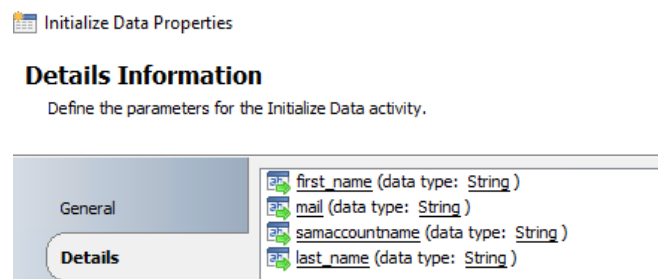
Initialize Data Properties

Details Information

Define the parameters for the Initialize Data activity.

General

Details

first_name (data type: String)
mail (data type: String)
samaccountname (data type: String)
last_name (data type: String)